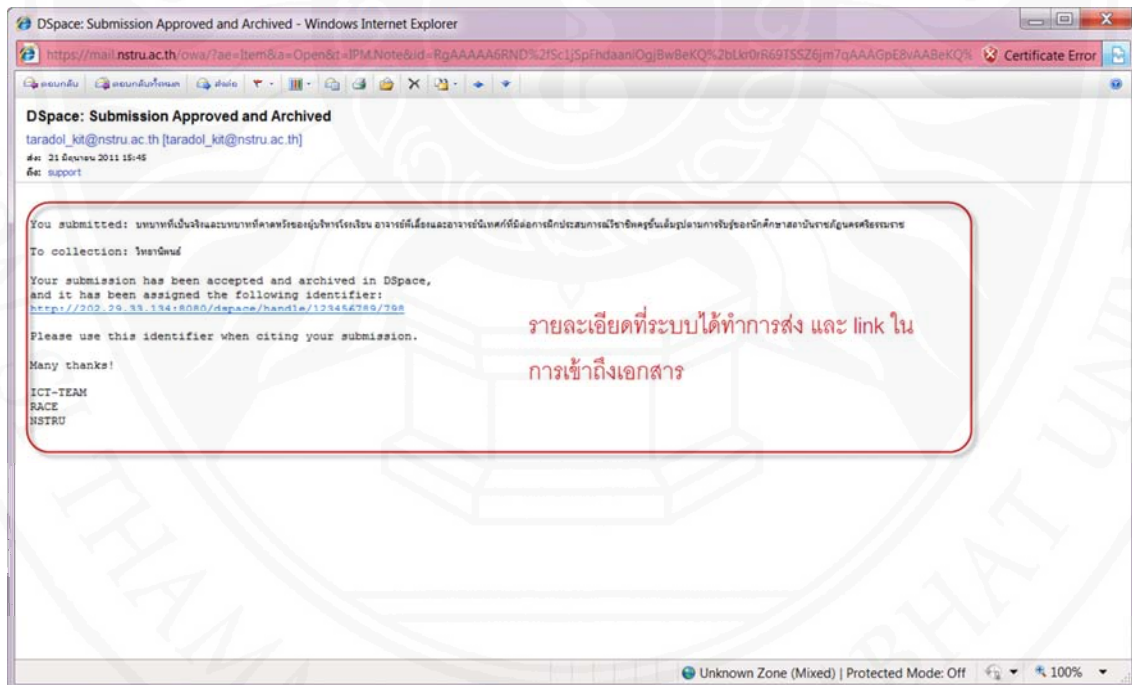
DSpace: Submission Approved and Archived - Windows Internet Explorer

https://mail.nstru.ac.th/owa/?ae=Item&a=Open&t=IPM.Note&id=RgAAAAA6RND%2fSc1jSpFhdaanIOgjBwBeKQ%2bLkr0rR69TSSZ6jm7qAAAGpE8vAABeKQ%

Certificate Error

ตอบกลับ ตอบกลับทั้งหมด ส่งต่อ

DSpace: Submission Approved and Archived

taradol_kit@nstru.ac.th [taradol_kit@nstru.ac.th]

ส่ง: 21 มิถุนายน 2011 15:45

ถึง: support

You submitted: บทบาทที่เป็นจริงและบทบาทที่คาดหวังของผู้บริหารโรงเรียน อาจารย์พี่เลี้ยงและอาจารย์นิเทศก์ที่มีต่อการฝึกประสบการณ์วิชาชีพครูชั้นเต็มรูปตามการรับรู้ของนักศึกษาสถาบันราชภัฏนครศรีธรรมราช

To collection: วิทยานิพนธ์

Your submission has been accepted and archived in DSpace, and it has been assigned the following identifier:
http://202.29.33.134:8080/dspace/handle/123456789/798

Please use this identifier when citing your submission.

Many thanks!

ICT-TEAM
RACE
NSTRU

รายละเอียดที่ระบบได้ทำการส่ง และ link ใน การเข้าถึงเอกสาร

Unknown Zone (Mixed) | Protected Mode: Off

100%